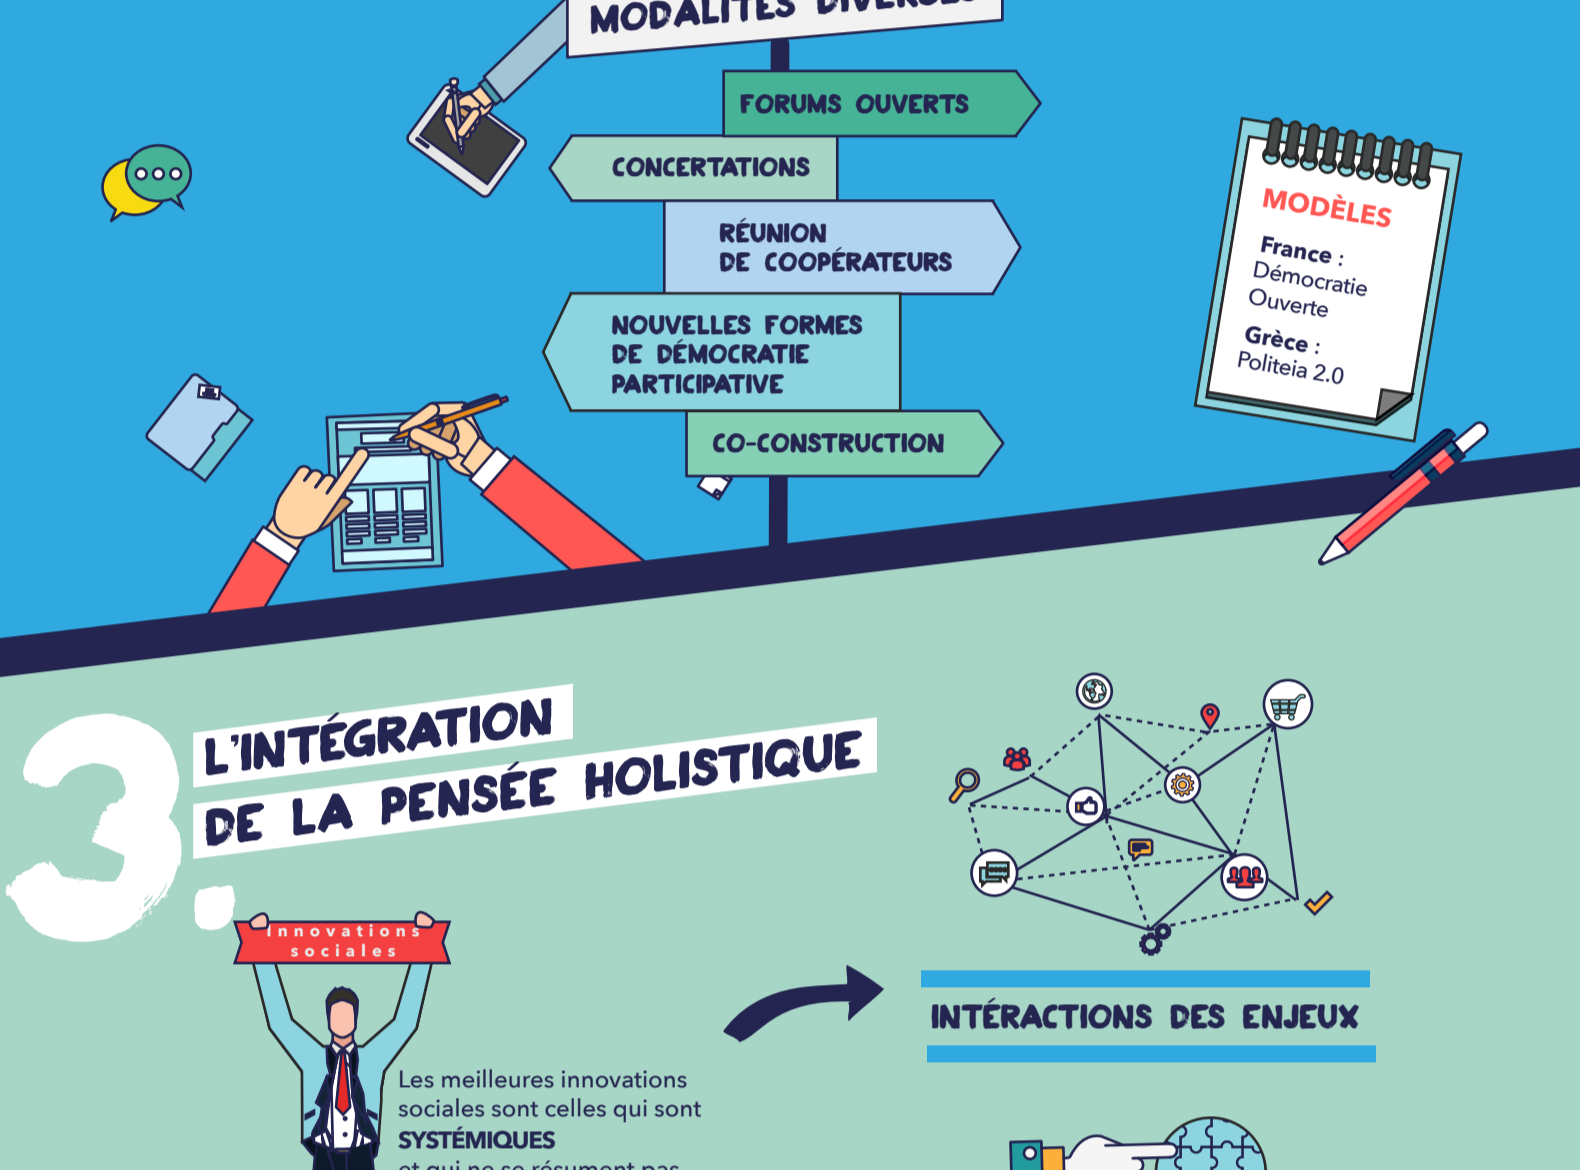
MODALITÉS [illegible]

FORUMS OUVERTS

CONCERTATIONS

RÉUNION DE COOPÉRATEURS

NOUVELLES FORMES DE DÉMOCRATIE PARTICIPATIVE

CO-CONSTRUCTION

MODÈLES

France : Démocratie Ouverte

Grèce : Politeia 2.0

3.

L'INTÉGRATION DE LA PENSÉE HOLISTIQUE

innovations sociales

INTÉRACTIONS DES ENJEUX

Les meilleures innovations sociales sont celles qui sont SYSTÉMIQUES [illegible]